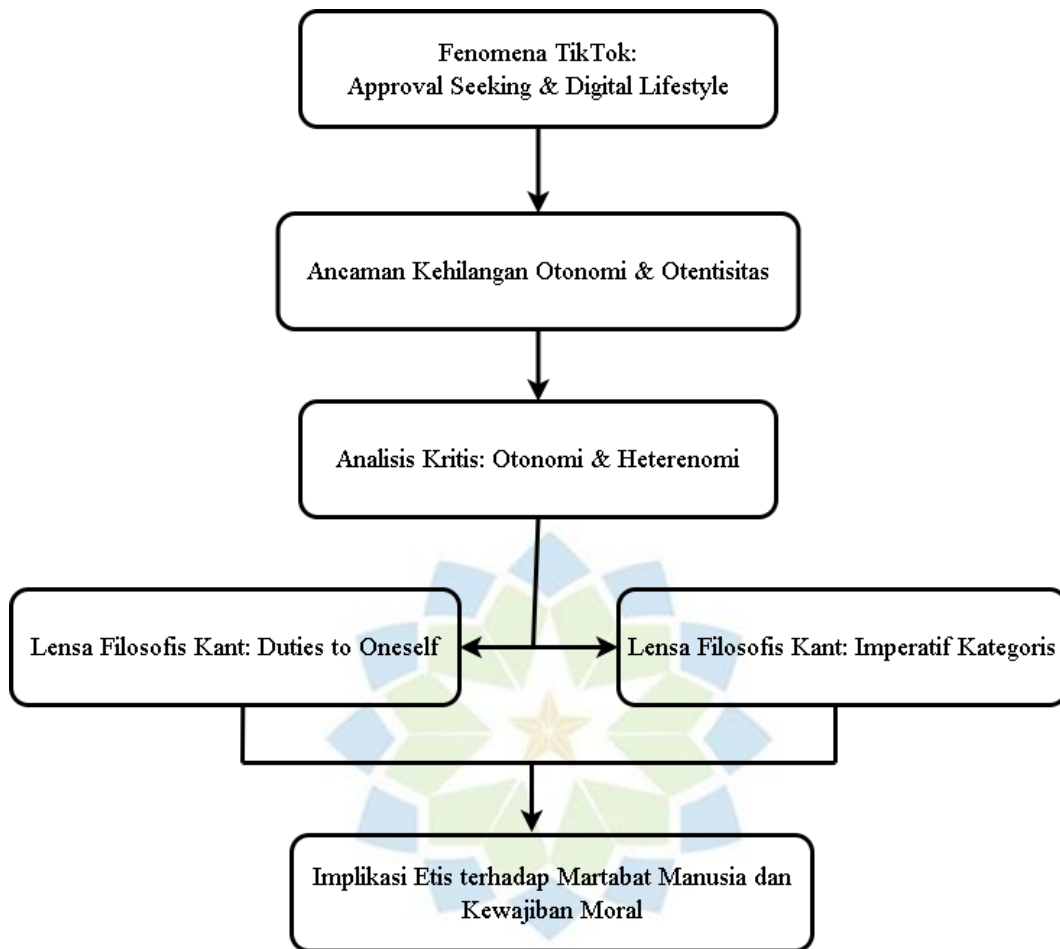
Fenomena TikTok:
Approval Seeking & Digital Lifestyle

Ancaman Kehilangan Otonomi & Otentisitas

Analisis Kritis: Otonomi & Heterenomi

Lensa Filosofis Kant: Duties to Oneself

Lensa Filosofis Kant: Imperatif Kategoris

Implikasi Etis terhadap Martabat Manusia dan Kewajiban Moral